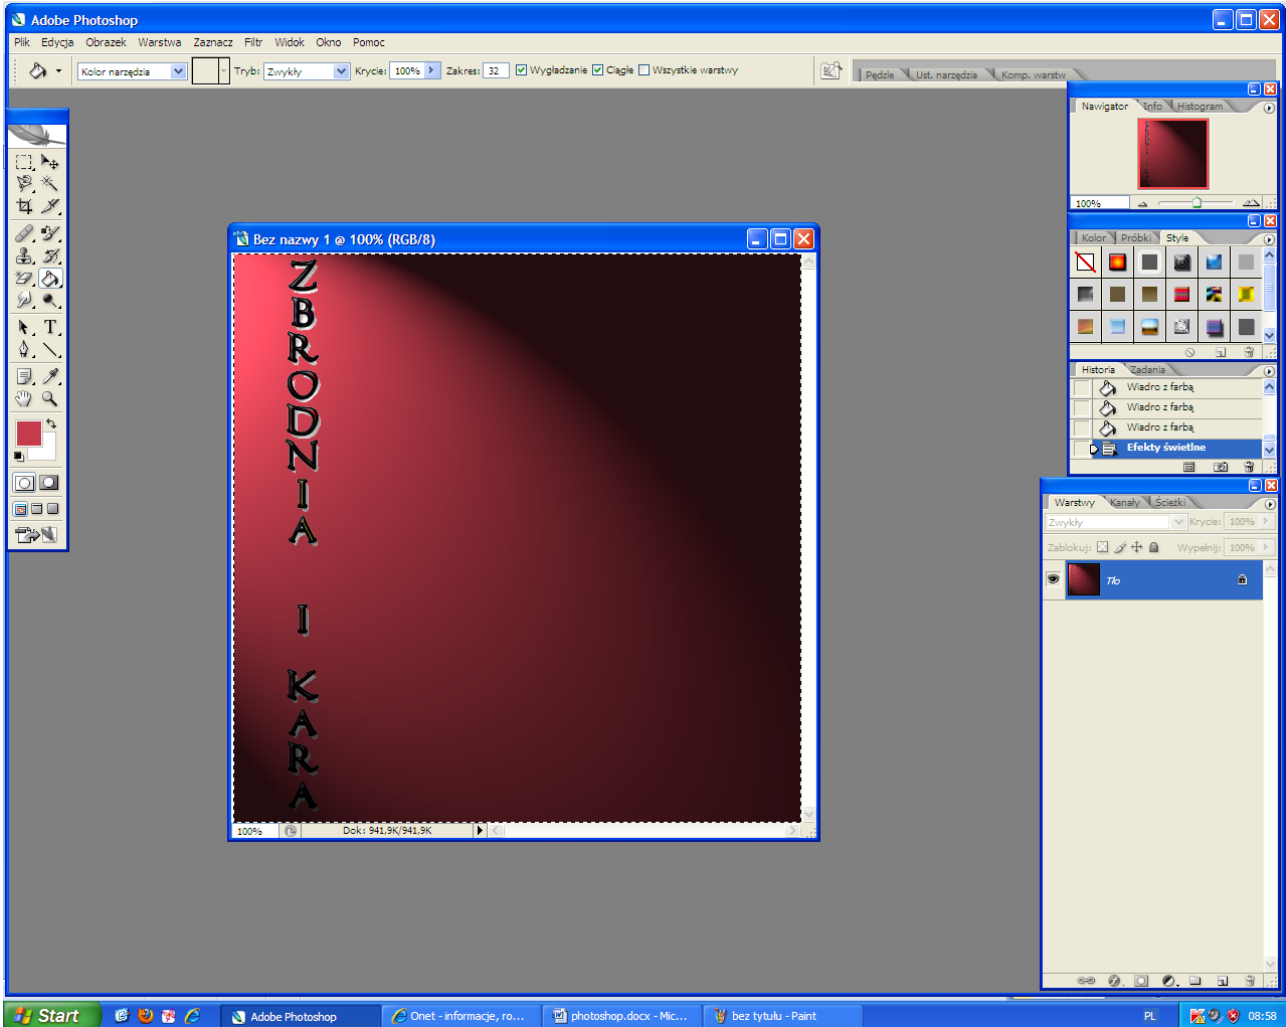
Adobe Photoshop

Plik Edycja Obrazek Warstwa Zaznacz Filtr Widok Okno Pomoc

Kolor narzędzia Tryb: Zwykły Krycie: 100% Zakres: 32 Wygładzanie Ciągłe Wszystkie warstwy

Pędzle Ust. narzędzia Komp. warstw

Bez nazwy 1 @ 100% (RGB/8)

ZBRODNIA I KARA

100% Dok: 941,9K/941,9K

Nawigator Info Histogram

100%

Kolor Próbki Style

Historia Zadania

Wiadro z farbą

Wiadro z farbą

Wiadro z farbą

Efekty świetlne

Warstwy Kanały Ścieżki

Zwykły Krycie: 100%

Zablokuj: Wypełnij: 100%

Tło

Start Adobe Photoshop Onet - informacje, ro... photoshop.docx - Mic... bez tytułu - Paint PL 08:58